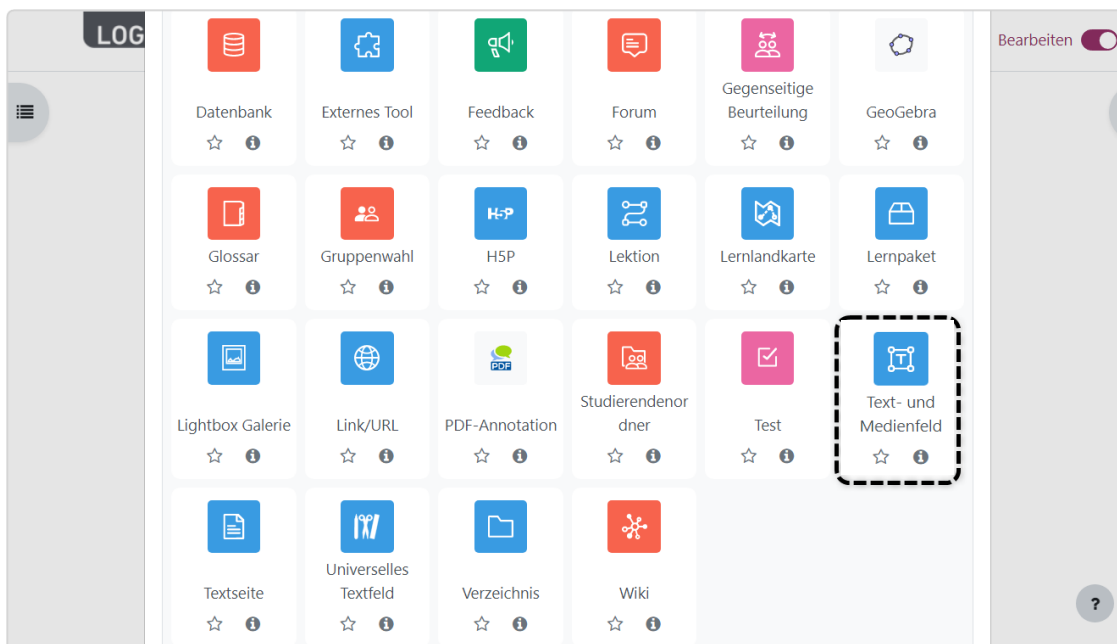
LOG

Bearbeiten

Datenbank

Externes Tool

Feedback

Forum

Gegenseitige Beurteilung

GeoGebra

Glossar

Gruppenwahl

H5P

H5P

Lektion

Lernlandkarte

Lernpaket

Lightbox Galerie

Link/URL

PDF

PDF-Annotation

Studierendenordner

Test

Text- und Medienfeld

Textseite

Universelles Textfeld

Verzeichnis

Wiki

?